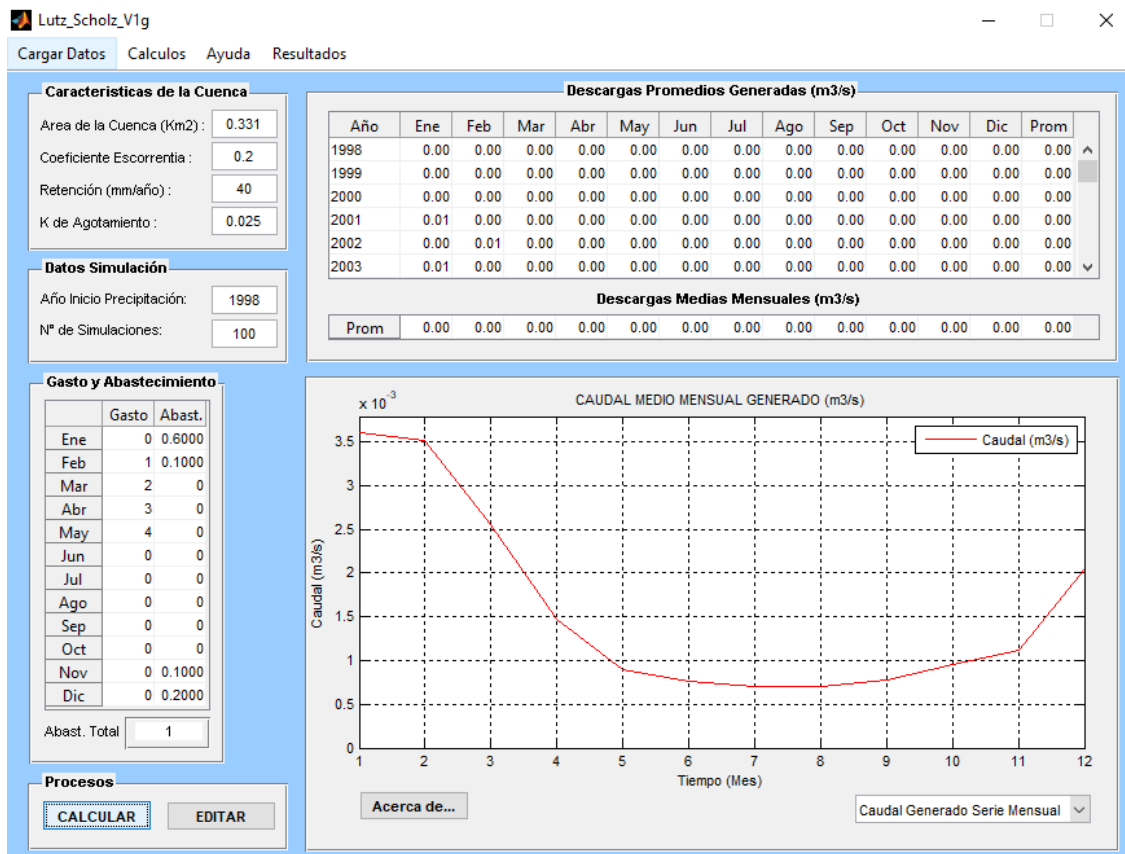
Lutz_Scholz_V1g

Cargar Datos Calculos Ayuda Resultados

Caracteristicas de la Cuenca

Area de la Cuenca (Km2) : 0.331

Coeficiente Escorrentia : 0.2

Retención (mm/año) : 40

K de Agotamiento : 0.025

Datos Simulación

Año Inicio Precipitación: 1998

Nº de Simulaciones: 100

Gasto y Abastecimiento

| | Gasto | Abast. |
|---|---|---|
| Ene | 0 | 0.6000 |
| Feb | 1 | 0.1000 |
| Mar | 2 | 0 |
| Abr | 3 | 0 |
| May | 4 | 0 |
| Jun | 0 | 0 |
| Jul | 0 | 0 |
| Ago | 0 | 0 |
| Sep | 0 | 0 |
| Oct | 0 | 0 |
| Nov | 0 | 0.1000 |
| Dic | 0 | 0.2000 |

Abast. Total 1

Procesos

CALCULAR EDITAR

Descargas Promedios Generadas (m3/s)

| Año | Ene | Feb | Mar | Abr | May | Jun | Jul | Ago | Sep | Oct | Nov | Dic | Prom |
|---|---|---|---|---|---|---|---|---|---|---|---|---|---|
| 1998 | 0.00 | 0.00 | 0.00 | 0.00 | 0.00 | 0.00 | 0.00 | 0.00 | 0.00 | 0.00 | 0.00 | 0.00 | 0.00 |
| 1999 | 0.00 | 0.00 | 0.00 | 0.00 | 0.00 | 0.00 | 0.00 | 0.00 | 0.00 | 0.00 | 0.00 | 0.00 | 0.00 |
| 2000 | 0.00 | 0.00 | 0.00 | 0.00 | 0.00 | 0.00 | 0.00 | 0.00 | 0.00 | 0.00 | 0.00 | 0.00 | 0.00 |
| 2001 | 0.01 | 0.00 | 0.00 | 0.00 | 0.00 | 0.00 | 0.00 | 0.00 | 0.00 | 0.00 | 0.00 | 0.00 | 0.00 |
| 2002 | 0.00 | 0.01 | 0.00 | 0.00 | 0.00 | 0.00 | 0.00 | 0.00 | 0.00 | 0.00 | 0.00 | 0.00 | 0.00 |
| 2003 | 0.01 | 0.00 | 0.00 | 0.00 | 0.00 | 0.00 | 0.00 | 0.00 | 0.00 | 0.00 | 0.00 | 0.00 | 0.00 |

Descargas Medias Mensuales (m3/s)

| Prom | 0.00 | 0.00 | 0.00 | 0.00 | 0.00 | 0.00 | 0.00 | 0.00 | 0.00 | 0.00 | 0.00 | 0.00 | 0.00 |
|---|---|---|---|---|---|---|---|---|---|---|---|---|---|

CAUDAL MEDIO MENSUAL GENERADO (m3/s)

$x 10^{-3}$

Caudal (m3/s)

3.5 3 2.5 2 1.5 1 0.5 0

Caudal (m3/s)

1 2 3 4 5 6 7 8 9 10 11 12

Tiempo (Mes)

Acerca de...

Caudal Generado Serie Mensual